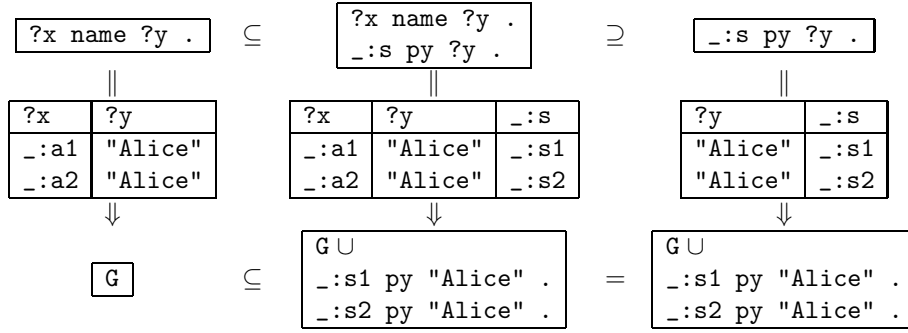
?x name ?y .

$\subseteq$

?x name ?y .
_:s py ?y .

$\supseteq$

_:s py ?y .

$\|$

$\|$

$\|$

| ?x | ?y |
|---|---|
| _:a1 | "Alice" |
| _:a2 | "Alice" |

| ?x | ?y | _:s |
|---|---|---|
| _:a1 | "Alice" | _:s1 |
| _:a2 | "Alice" | _:s2 |

| ?y | _:s |
|---|---|
| "Alice" | _:s1 |
| "Alice" | _:s2 |

$\Downarrow$

$\Downarrow$

$\Downarrow$

G

$\subseteq$

G $\cup$
_:s1 py "Alice" .
_:s2 py "Alice" .

$=$

G $\cup$
_:s1 py "Alice" .
_:s2 py "Alice" .